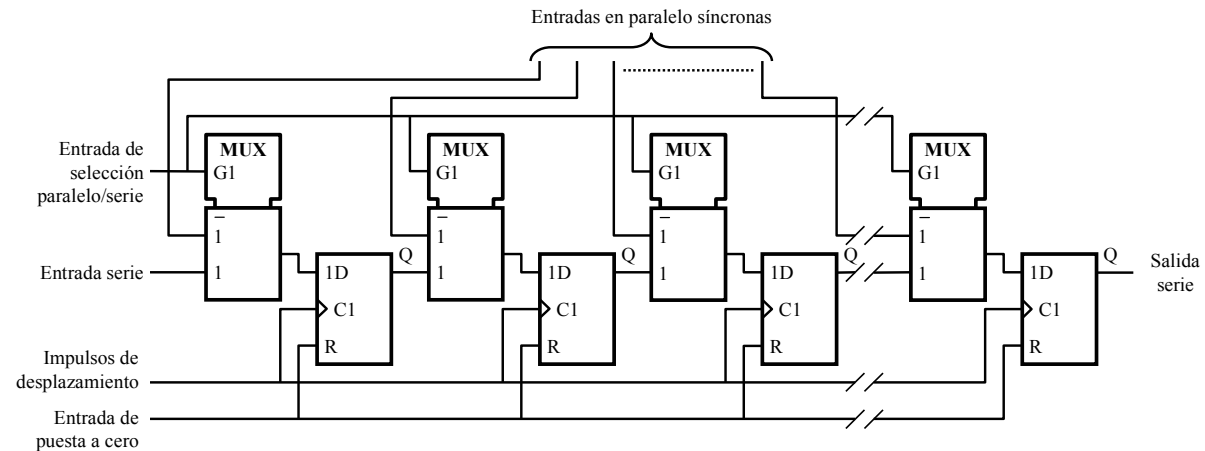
Entradas en paralelo síncronas

Entrada de selección paralelo/serie

Entrada serie

Impulsos de desplazamiento

Entrada de puesta a cero

MUX
G1
$\overline{1}$
1

1D
C1
R
Q

MUX
G1
$\overline{1}$
1

1D
C1
R
Q

MUX
G1
$\overline{1}$
1

1D
C1
R
Q

MUX
G1
$\overline{1}$
1

1D
C1
R
Q

Salida serie